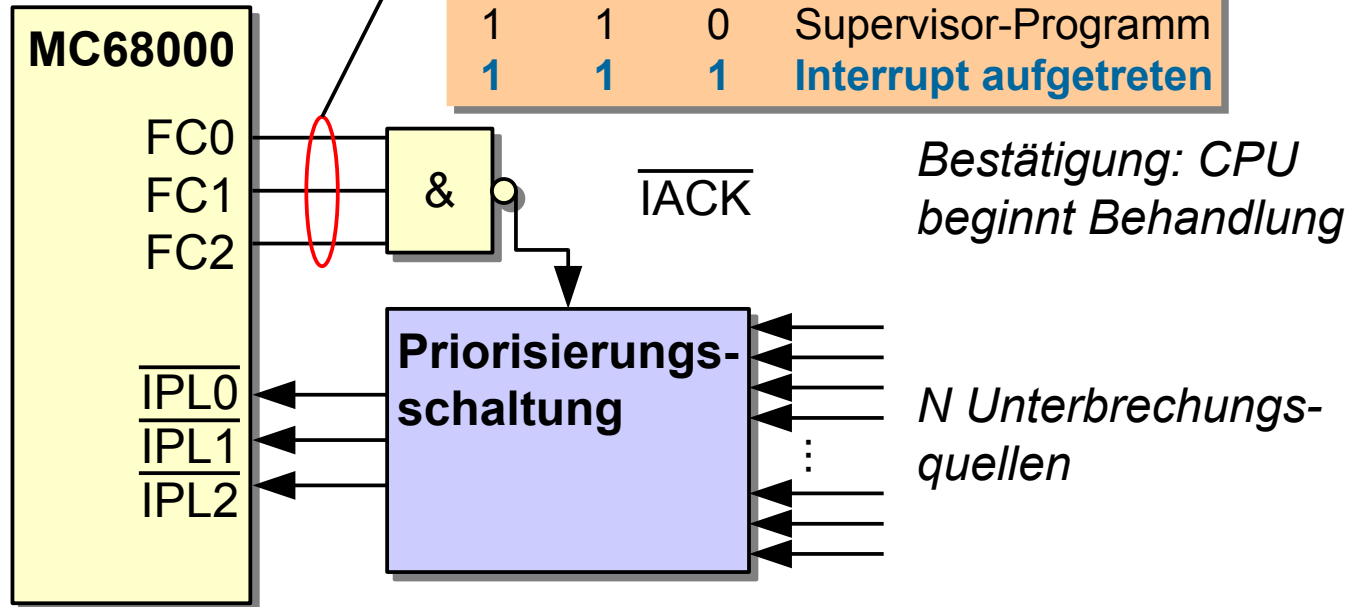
| | | | |
|---|---|---|---|
| 1 | 1 | 0 | Supervisor-Programm |
| 1 | 1 | 1 | Interrupt aufgetreten |

MC68000

FC0
FC1
FC2

&

$\overline{\text{IACK}}$

Bestätigung: CPU beginnt Behandlung

Priorisierungsschaltung

$\overline{\text{IPL0}}$
$\overline{\text{IPL1}}$
$\overline{\text{IPL2}}$

N Unterbrechungsquellen